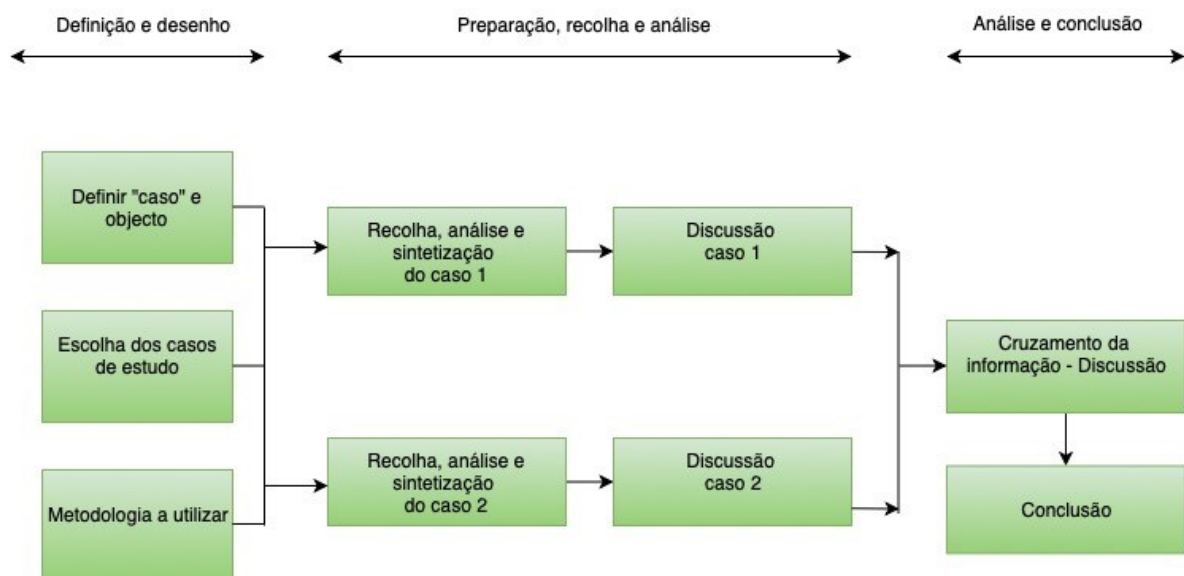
Definição e desenho

Preparação, recolha e análise

Análise e conclusão

Definir "caso" e objecto

Escolha dos casos de estudo

Metodologia a utilizar

Recolha, análise e sintetização do caso 1

Discussão caso 1

Recolha, análise e sintetização do caso 2

Discussão caso 2

Cruzamento da informação - Discussão

Conclusão